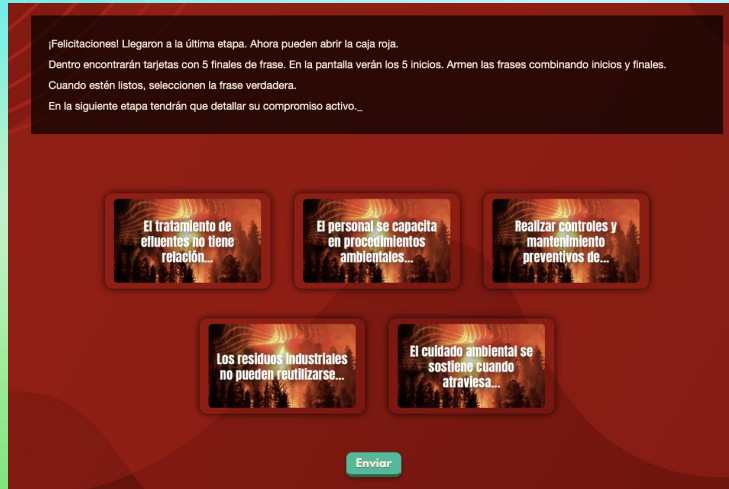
¡Felicitaciones! Llegaron a la última etapa. Ahora pueden abrir la caja roja.

Dentro encontrarán tarjetas con 5 finales de frase. En la pantalla verán los 5 inicios. Armen las frases combinando inicios y finales.

Cuando estén listos, seleccionen la frase verdadera.

En la siguiente etapa tendrán que detallar su compromiso activo._

El tratamiento de efluentes no tiene relación...

El personal se capacita en procedimientos ambientales...

Realizar controles y mantenimiento preventivos de...

Los residuos industriales no pueden reutilizarse...

El cuidado ambiental se sostiene cuando atraviesa...

Enviar